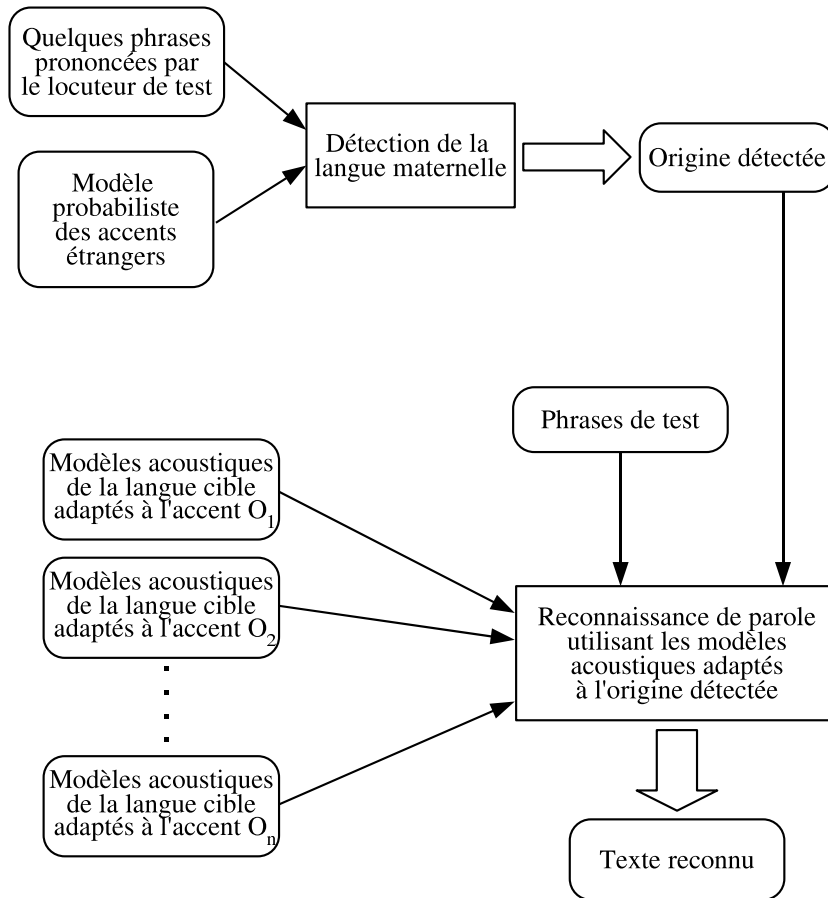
Quelques phrases prononcées par le locuteur de test

Modèle probabiliste des accents étrangers

Détection de la langue maternelle

Origine détectée

Phrases de test

Modèles acoustiques de la langue cible adaptés à l'accent $O_1$

Modèles acoustiques de la langue cible adaptés à l'accent $O_2$

Modèles acoustiques de la langue cible adaptés à l'accent $O_n$

Reconnaissance de parole utilisant les modèles acoustiques adaptés à l'origine détectée

Texte reconnu